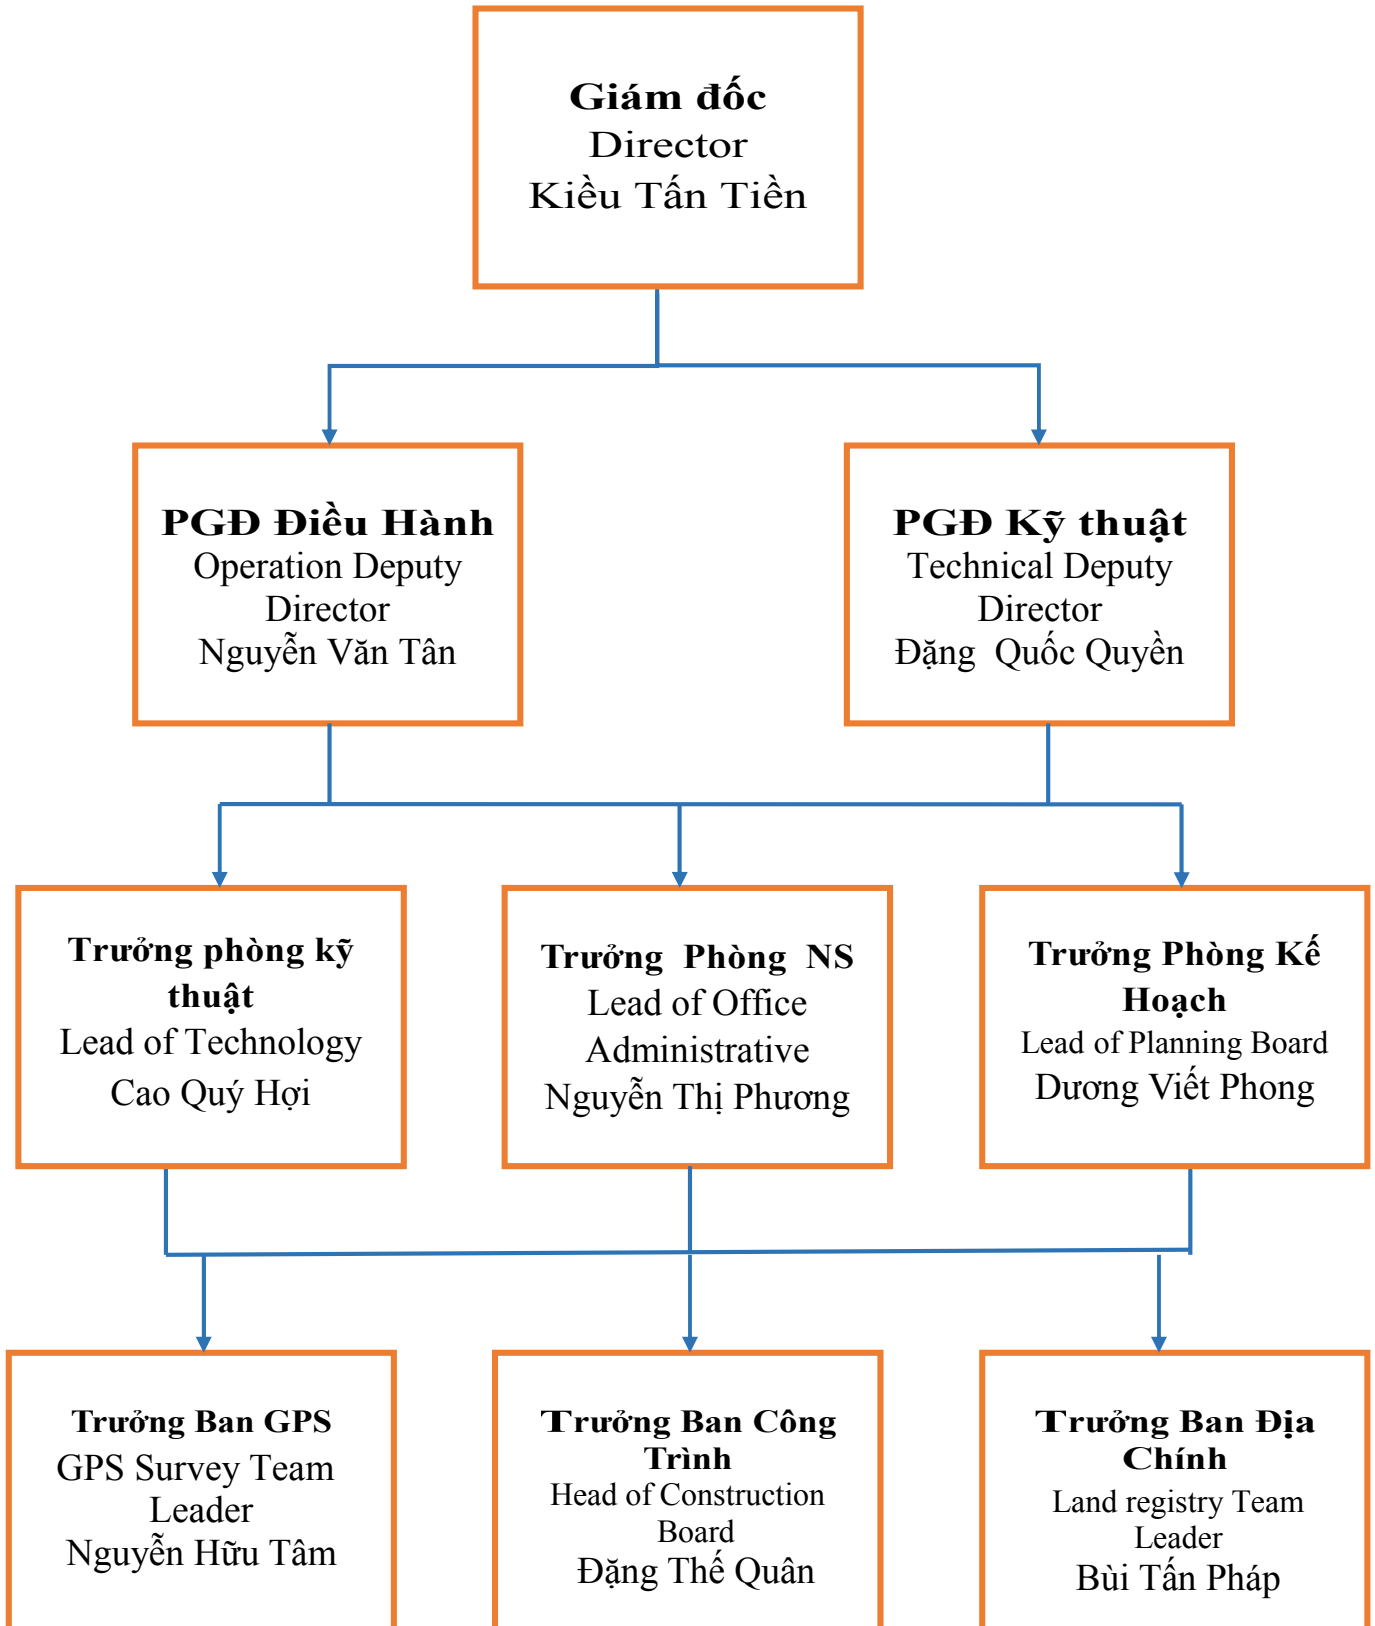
Giám đốc
Director
Kiều Tấn Tiền

PGĐ Điều Hành
Operation Deputy Director
Nguyễn Văn Tân

PGĐ Kỹ thuật
Technical Deputy Director
Đặng Quốc Quyền

Trưởng phòng kỹ thuật
Lead of Technology
Cao Quý Hợi

Trưởng Phòng NS
Lead of Office Administrative
Nguyễn Thị Phương

Trưởng Phòng Kế Hoạch
Lead of Planning Board
Dương Viết Phong

Trưởng Ban GPS
GPS Survey Team Leader
Nguyễn Hữu Tâm

Trưởng Ban Công Trình
Head of Construction Board
Đặng Thế Quân

Trưởng Ban Địa Chính
Land registry Team Leader
Bùi Tấn Pháp